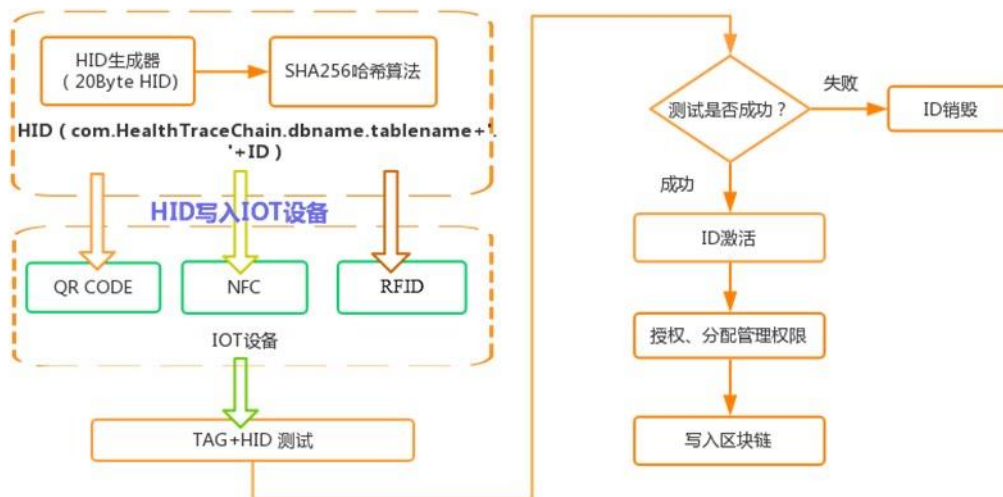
HID生成器
（20Byte HID）

SHA256哈希算法

HID（com.HealthTraceChain.dbname.tablename+'.
'+ID）

HID写入IOT设备

QR CODE

NFC

RFID

IOT设备

TAG+HID 测试

测试是否成功？

失败

ID销毁

成功

ID激活

授权、分配管理权限

写入区块链